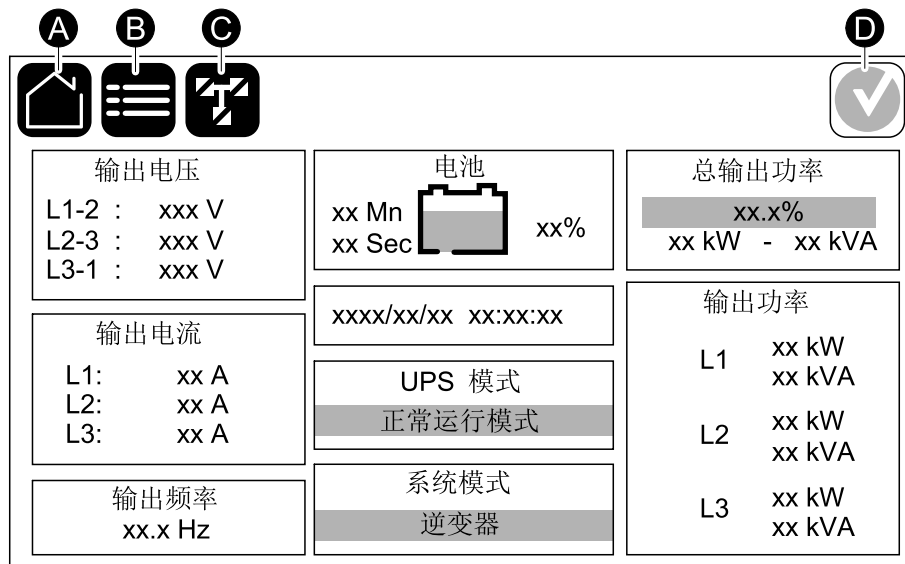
A B C D

输出电压
L1-2 : xxx V
L2-3 : xxx V
L3-1 : xxx V

输出电流
L1: xx A
L2: xx A
L3: xx A

输出频率
xx.x Hz

电池
xx Mn
xx Sec
xx%

xxxx/xx/xx xx:xx:xx

UPS 模式
正常运行模式

系统模式
逆变器

总输出功率
xx.x%
xx kW - xx kVA

输出功率
L1 xx kW
xx kVA
L2 xx kW
xx kVA
L3 xx kW
xx kVA